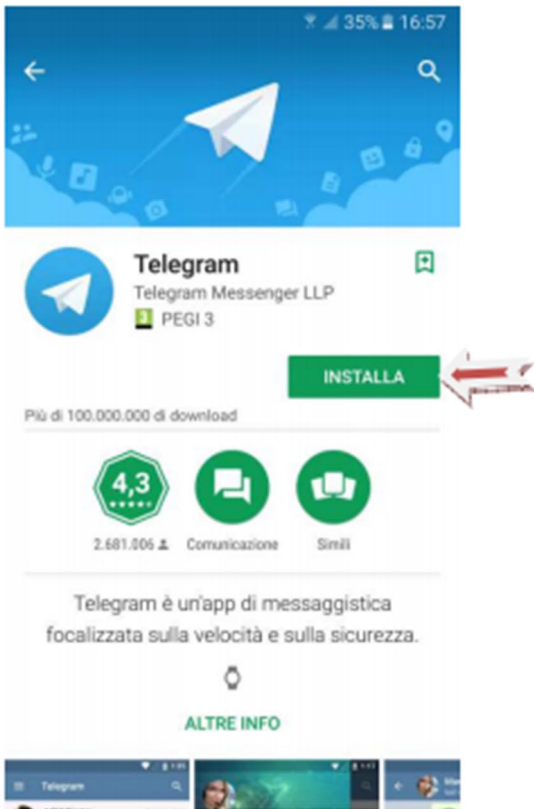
35% 16:57

Telegram
Telegram Messenger LLP
3 PEGI 3

INSTALLA

Più di 100.000.000 di download

4,3
2.681.006
Comunicazione
Simili

Telegram è un'app di messaggistica focalizzata sulla velocità e sulla sicurezza.

ALTRE INFO

Telegram